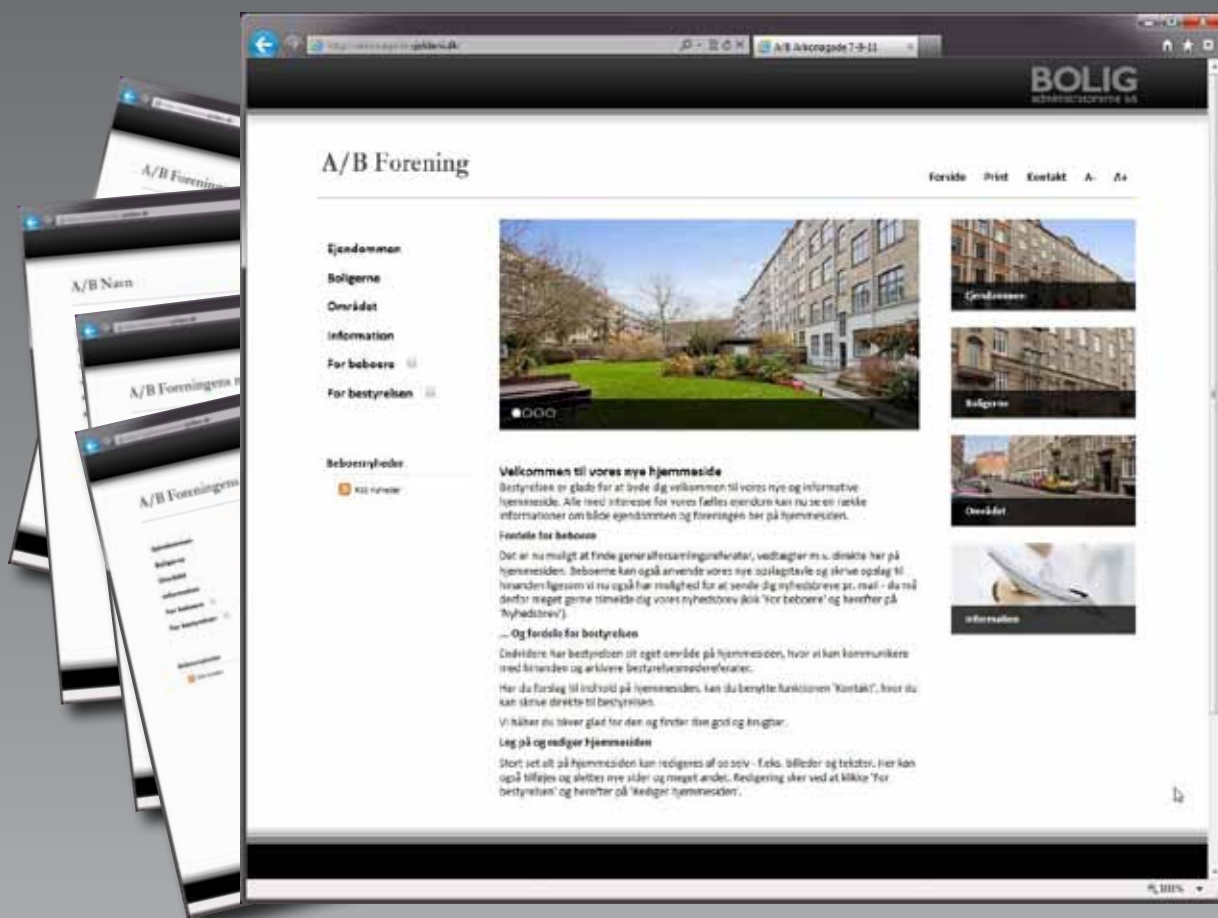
http://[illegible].dk

A/B Arkonagade 7-9-11

BOLIG
administrationerne a/s

A/B Forening

Forside Print Kontakt A- A+

Ejendommen
Boligerne
Området
Information
For beboere
For bestyrelsen

Beboernyheder
RSS nyheder

Ejendommen
Boligerne
Området
Information

Velkommen til vores nye hjemmeside
Bestyrelsen er glade for at byde dig velkommen til vores nye og informative hjemmeside. Alle med interesse for vores fælles ejendom kan nu se en række informationer om både ejendommen og foreningen her på hjemmesiden.

Fordele for beboere
Det er nu muligt at finde generalforsamlingsreferater, vedtægter m.v. direkte her på hjemmesiden. Beboerne kan også anvende vores nye opslagstavle og skrive opslag til hinanden ligesom vi nu også har mulighed for at sende dig nyhedsbreve pr. mail - du må derfor meget gerne tilmelde dig vores nyhedsbrev (klik 'For beboere' og herefter på 'Nyhedsbrev').

... Og fordele for bestyrelsen
Endvidere har bestyrelsen sit eget område på hjemmesiden, hvor vi kan kommunikere med hinanden og arkivere bestyrelsesmødereferater.

Har du forslag til indhold på hjemmesiden, kan du benytte funktionen 'Kontakt', hvor du kan skrive direkte til bestyrelsen.

Vi håber du bliver glad for den og finder den god og brugbar.

Log på og rediger hjemmesiden
Stort set alt på hjemmesiden kan redigeres af os selv - f.eks. billeder og tekster. Her kan også tilføjes og slettes nye sider og meget andet. Redigering sker ved at klikke 'For bestyrelsen' og herefter på 'Rediger hjemmesiden'.

100%

A/B Forening
A/B Navn
A/B Foreningens n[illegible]
A/B Foreningens
Ejendommen
Boligerne
Området
Information
For beboere
For bestyrelsen
Beboernyheder
RSS nyheder